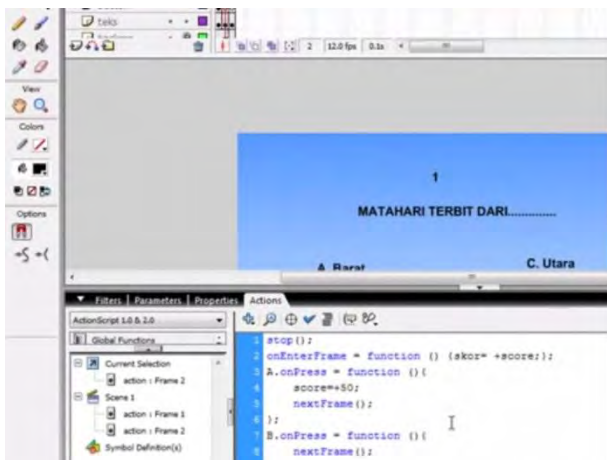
teks

2 12.0 fps 0.1s

View

Colors

Options

1

MATAHARI TERBIT DARI.............

A. Barat

C. Utara

Filters | Parameters | Properties | Actions

ActionScript 1.0 & 2.0

Global Functions

Current Selection

action : Frame 2

Scene 1

action : Frame 1

action : Frame 2

Symbol Definition(s)

1 stop();
2 onEnterFrame = function () {skor= +score;};
3 A.onPress = function (){
4 score+=50;
5 nextFrame();
6 };
7 B.onPress = function (){
8 nextFrame();